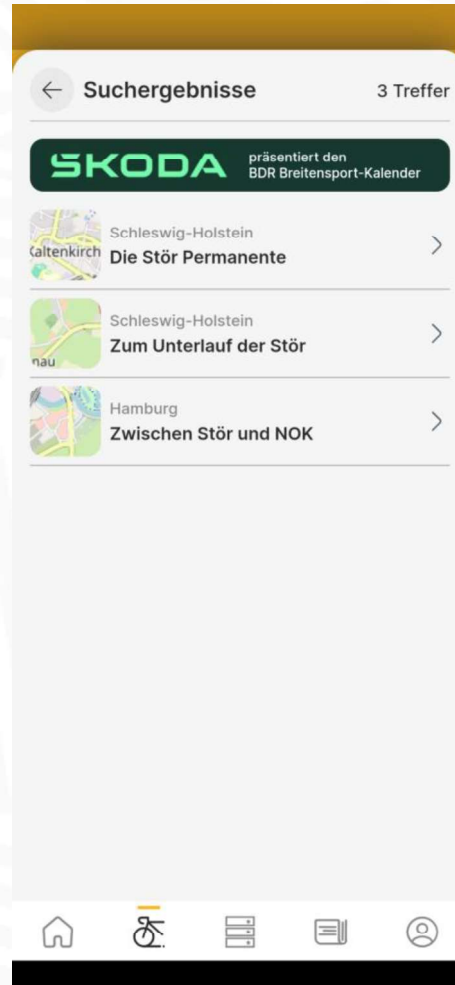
Suchergebnisse

3 Treffer

SKODA präsentiert den BDR Breitensport-Kalender

Kaltenkirch

Schleswig-Holstein
Die Stör Permanente

nau

Schleswig-Holstein
Zum Unterlauf der Stör

Hamburg
Zwischen Stör und NOK